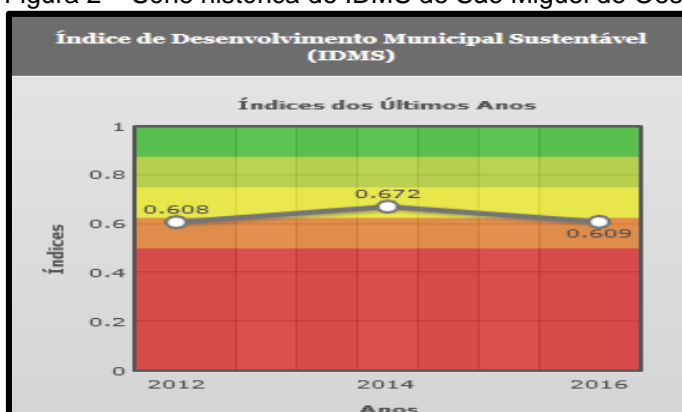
Figura 2 – Série histórica do IDMS de São Miguel do Oeste

Índice de Desenvolvimento Municipal Sustentável (IDMS)

Índices dos Últimos Anos

1
0.8
0.6
0.4
0.2
0

Índices

0.608
0.672
0.609

2012
2014
2016

Anos